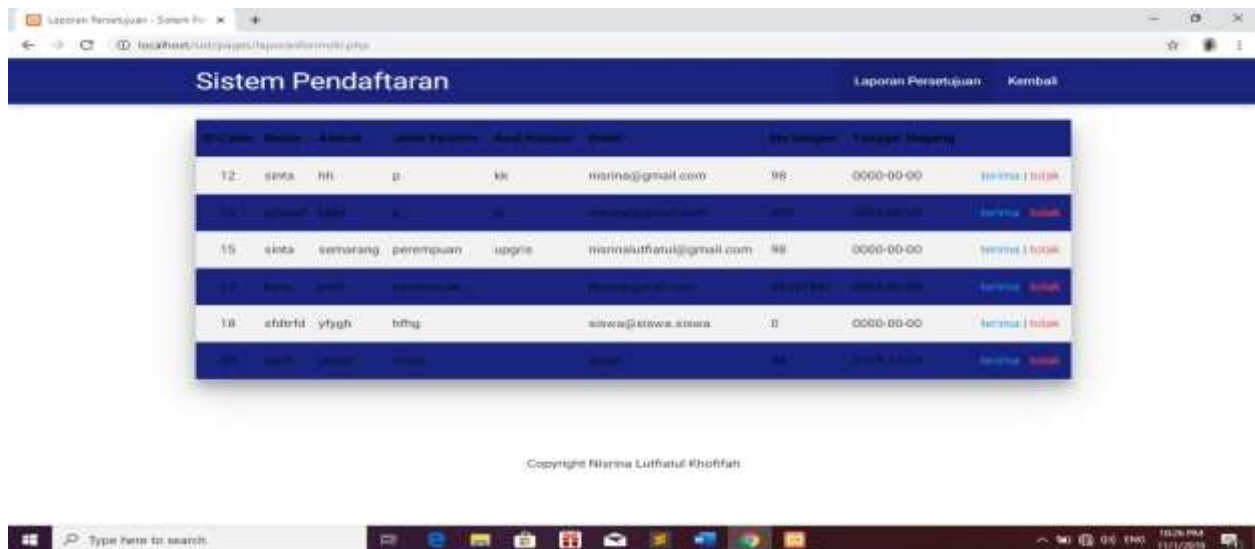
Laporan Persetujuan - Sistem Pe ×

localhost/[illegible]

Sistem Pendaftaran

Laporan Persetujuan Kembali

| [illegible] | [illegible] | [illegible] | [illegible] | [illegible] | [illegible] | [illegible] | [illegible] | |
|---|---|---|---|---|---|---|---|---|
| 12 | sinta | hh | p | kk | nisrina@gmail.com | 98 | 0000-00-00 | terima \| tolak |
| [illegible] | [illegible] | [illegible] | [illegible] | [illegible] | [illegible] | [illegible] | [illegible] | terima tolak |
| 15 | sinta | semarang | perempuan | upgris | nisrinalutfiatul@gmail.com | 98 | 0000-00-00 | terima \| tolak |
| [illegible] | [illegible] | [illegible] | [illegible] | | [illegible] | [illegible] | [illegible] | terima tolak |
| 18 | sfdtrfd | yfygh | hfhg | | siswa@siswa.siswa | 0 | 0000-00-00 | terima \| tolak |
| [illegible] | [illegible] | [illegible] | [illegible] | | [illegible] | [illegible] | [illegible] | terima tolak |

Copyright Nisrina Lutfiatul Khofifah

Type here to search

10:26 PM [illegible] ENG